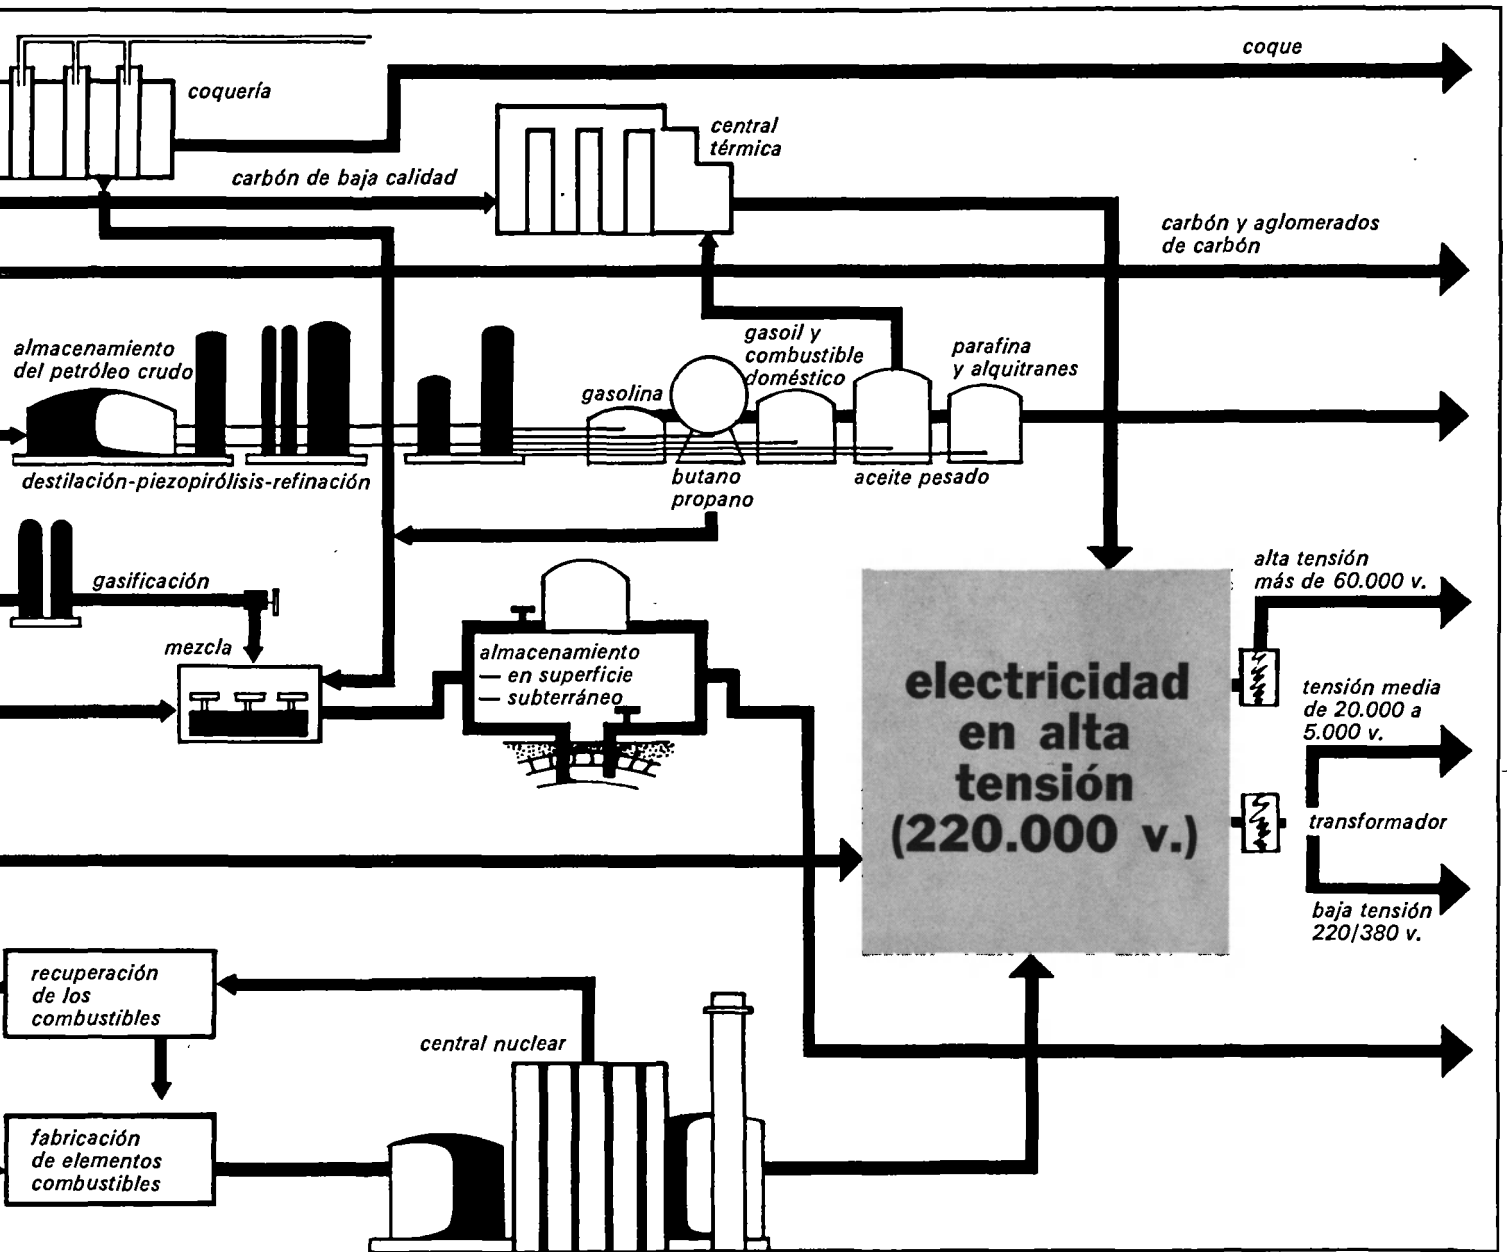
coque

coquería

central térmica

carbón de baja calidad

carbón y aglomerados de carbón

almacenamiento del petróleo crudo

gasoil y combustible doméstico

parafina y alquitranes

gasolina

destilación-piezopirólisis-refinación

butano propano

aceite pesado

gasificación

alta tensión más de 60.000 v.

mezcla

almacenamiento
— en superficie
— subterráneo

electricidad en alta tensión (220.000 v.)

tensión media de 20.000 a 5.000 v.

transformador

baja tensión 220/380 v.

recuperación de los combustibles

central nuclear

fabricación de elementos combustibles